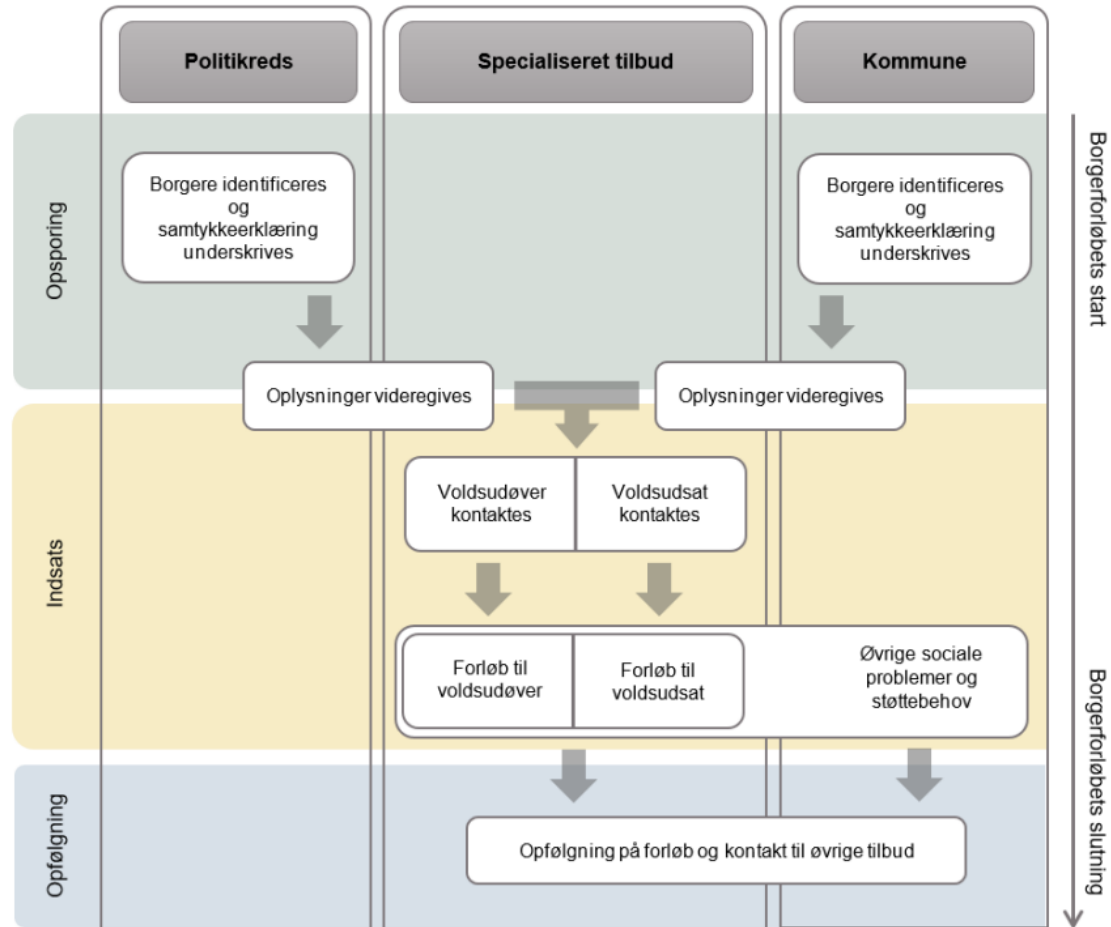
Politikreds

Specialiseret tilbud

Kommune

Opsporing

Borgere identificeres og samtykkeerklæring underskrives

Borgere identificeres og samtykkeerklæring underskrives

Oplysninger videregives

Oplysninger videregives

Indsats

Voldsudøver kontaktes

Voldsudsat kontaktes

Forløb til voldsudøver

Forløb til voldsudsat

Øvrige sociale problemer og støttebehov

Opfølgning

Opfølgning på forløb og kontakt til øvrige tilbud

Borgerforløbets start

Borgerforløbets slutning